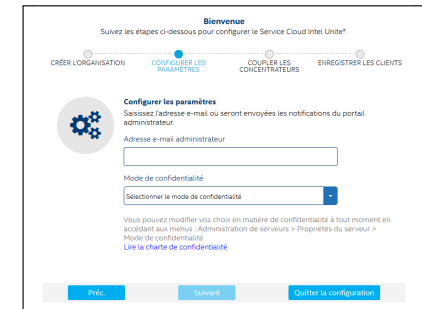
Bienvenue
Suivez les étapes ci-dessous pour configurer le Service Cloud Intel Unite*

CRÉER L'ORGANISATION
CONFIGURER LES PARAMÈTRES
COUPLER LES CONCENTRATEURS
ENREGISTRER LES CLIENTS

Configurer les paramètres
Saisissez l'adresse e-mail où seront envoyées les notifications du portail administrateur.

Adresse e-mail administrateur

Mode de confidentialité

Sélectionner le mode de confidentialité

Vous pouvez modifier vos choix en matière de confidentialité à tout moment en accédant aux menus : Administration de serveurs > Propriétés du serveur > Mode de confidentialité
Lire la charte de confidentialité

Préc.
Suivant
Quitter la configuration